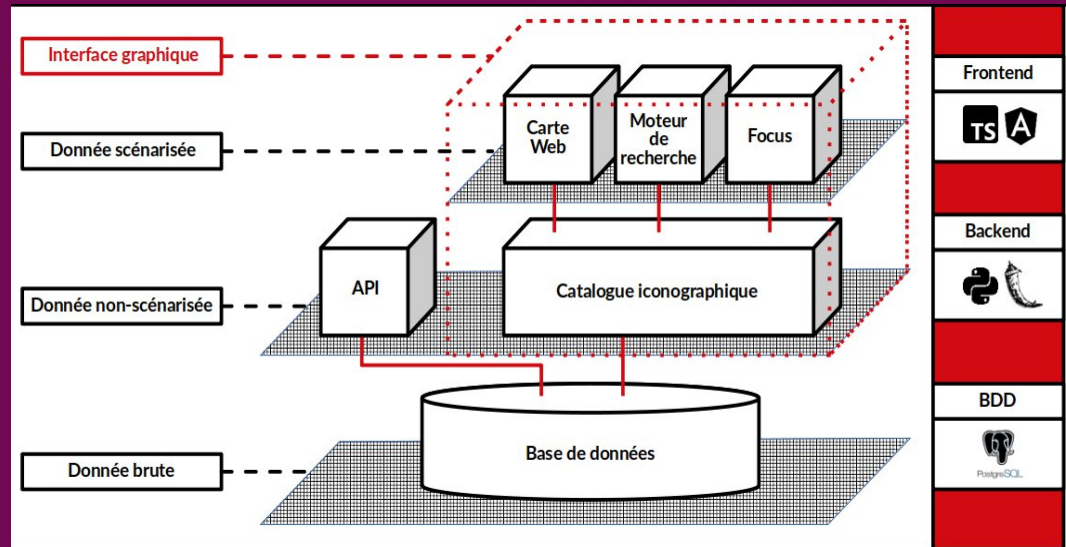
Interface graphique

Donnée scénarisée

Donnée non-scénarisée

Donnée brute

Carte Web

Moteur de recherche

Focus

API

Catalogue iconographique

Base de données

Frontend

TS

Backend

BDD

PostgreSQL